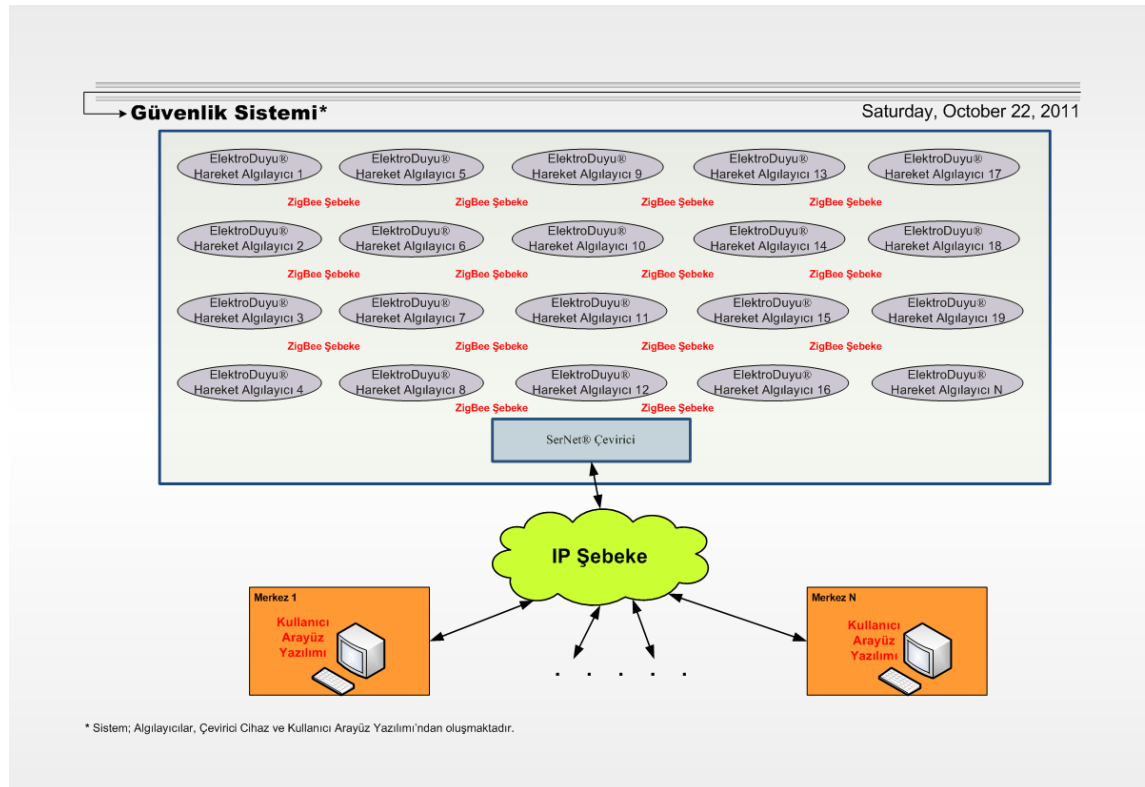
Güvenlik Sistemi*

Saturday, October 22, 2011

ElektroDuyu® Hareket Algılayıcı 1

ElektroDuyu® Hareket Algılayıcı 5

ElektroDuyu® Hareket Algılayıcı 9

ElektroDuyu® Hareket Algılayıcı 13

ElektroDuyu® Hareket Algılayıcı 17

ZigBee Şebeke ZigBee Şebeke ZigBee Şebeke ZigBee Şebeke

ElektroDuyu® Hareket Algılayıcı 2

ElektroDuyu® Hareket Algılayıcı 6

ElektroDuyu® Hareket Algılayıcı 10

ElektroDuyu® Hareket Algılayıcı 14

ElektroDuyu® Hareket Algılayıcı 18

ZigBee Şebeke ZigBee Şebeke ZigBee Şebeke ZigBee Şebeke

ElektroDuyu® Hareket Algılayıcı 3

ElektroDuyu® Hareket Algılayıcı 7

ElektroDuyu® Hareket Algılayıcı 11

ElektroDuyu® Hareket Algılayıcı 15

ElektroDuyu® Hareket Algılayıcı 19

ZigBee Şebeke ZigBee Şebeke ZigBee Şebeke ZigBee Şebeke

ElektroDuyu® Hareket Algılayıcı 4

ElektroDuyu® Hareket Algılayıcı 8

ElektroDuyu® Hareket Algılayıcı 12

ElektroDuyu® Hareket Algılayıcı 16

ElektroDuyu® Hareket Algılayıcı N

ZigBee Şebeke ZigBee Şebeke

SerNet® Çevirici

IP Şebeke

Merkez 1

Kullanıcı Arayüz Yazılımı

Merkez N

Kullanıcı Arayüz Yazılımı

. . . . .

* Sistem; Algılayıcılar, Çevirici Cihaz ve Kullanıcı Arayüz Yazılımı'ndan oluşmaktadır.